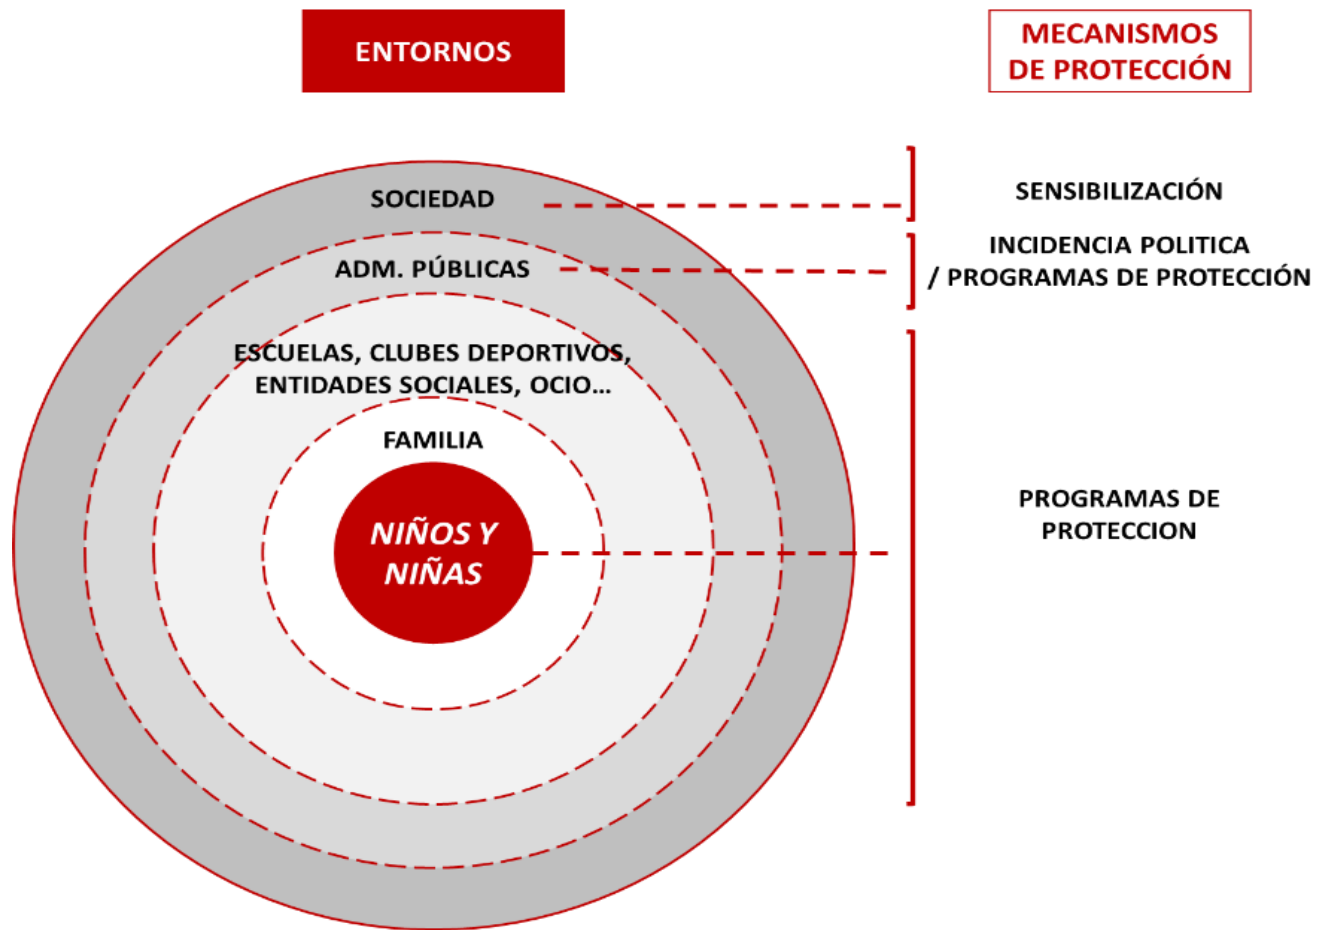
ENTORNOS

MECANISMOS DE PROTECCIÓN

SOCIEDAD

ADM. PÚBLICAS

ESCUELAS, CLUBES DEPORTIVOS, ENTIDADES SOCIALES, OCIO…

FAMILIA

NIÑOS Y NIÑAS

SENSIBILIZACIÓN

INCIDENCIA POLITICA / PROGRAMAS DE PROTECCIÓN

PROGRAMAS DE PROTECCION